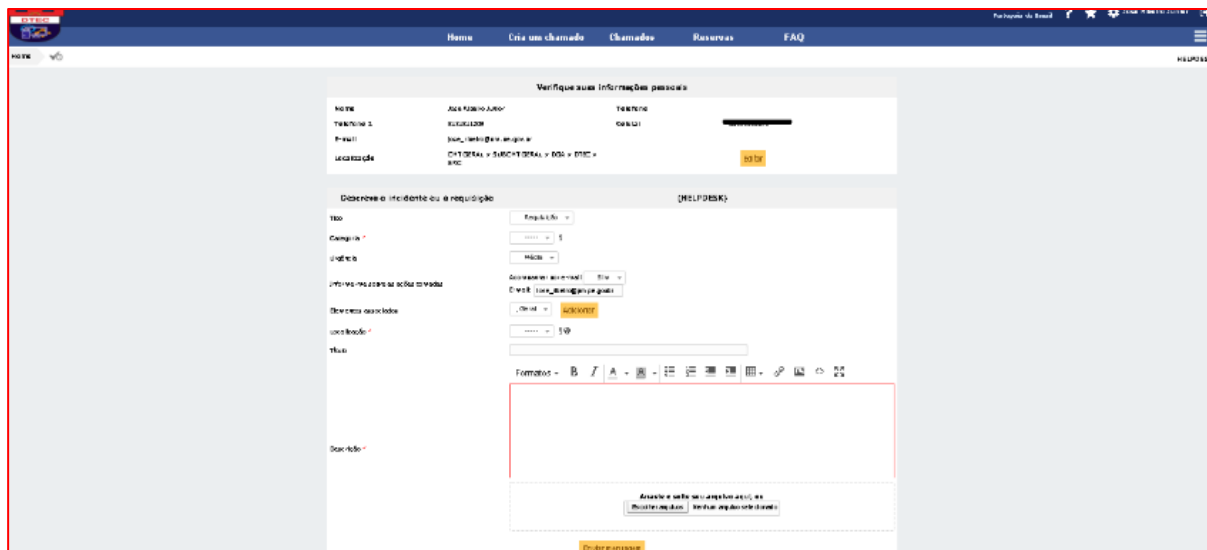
DTEC

Português do Brasil

Home Cria um chamado Chamados Reservas FAQ

Home

HELPDESK

Verifique suas informações pessoais

Nome | José Ribeiro Júnior | Telefone
Telefone 1 | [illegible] | Celular
E-mail | jose_ribeiro@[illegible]
Localização | CAT GERAL > SUBCAT GERAL > DGA > DTEC > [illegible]

Editar

Descreva o incidente ou a requisição [HELPDESK]

Tipo Requisição
Categoria * ----- i
Urgência Média
Informe-me sobre as ações tomadas Acompanhar por e-mail Sim
E-mail jose_ribeiro@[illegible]
Elementos associados Geral Adicionar
Localização * ----- i
Título

Formatos B I A

Descrição *

Arraste e solte seu arquivo aqui, ou
Escolher arquivos Nenhum arquivo selecionado

Enviar mensagem